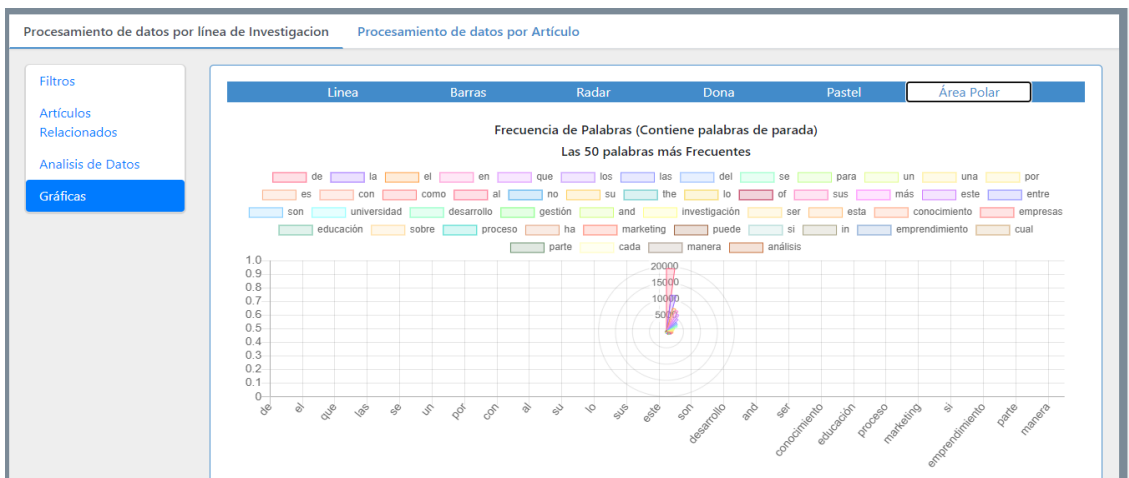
Procesamiento de datos por línea de Investigacion | Procesamiento de datos por Artículo

Filtros
Artículos Relacionados
Analisis de Datos
Gráficas

Línea | Barras | Radar | Dona | Pastel | Área Polar

Frecuencia de Palabras (Contiene palabras de parada)
Las 50 palabras más Frecuentes

de la el en que los las del se para un una por es con como al no su the lo of sus más este entre son universidad desarrollo gestión and investigación ser esta conocimiento empresas educación sobre proceso ha marketing puede si in emprendimiento cual parte cada manera análisis

1.0
0.9
0.8
0.7
0.6
0.5
0.4
0.3
0.2
0.1
0

20000
15000
10000
5000

de el que las se un por con al su lo sus este son desarrollo and ser conocimiento educación proceso marketing si emprendimiento parte manera